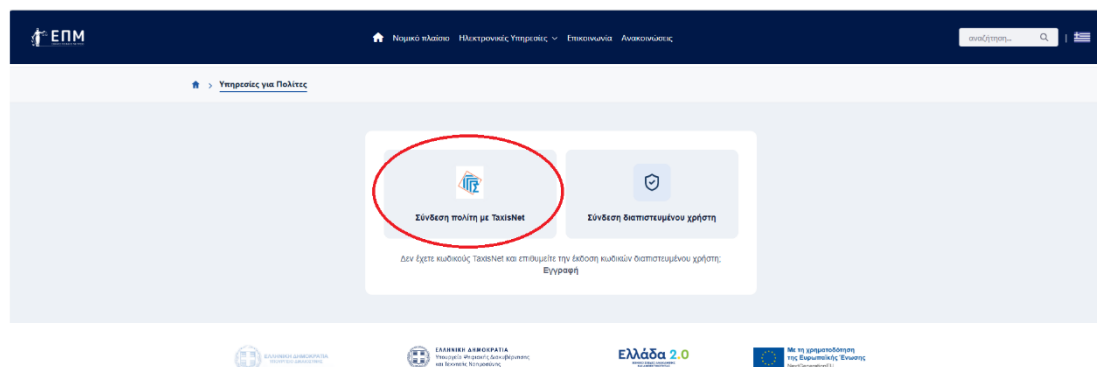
ΕΠΜ

Νομικό πλαίσιο Ηλεκτρονικές Υπηρεσίες Επικοινωνία Ανακοινώσεις

αναζήτηση...

Υπηρεσίες για Πολίτες

Σύνδεση πολίτη με TaxisNet

Σύνδεση διαπιστευμένου χρήστη

Δεν έχετε κωδικούς TaxisNet και επιθυμείτε την έκδοση κωδικών διαπιστευμένου χρήστη; Εγγραφή

ΕΛΛΗΝΙΚΗ ΔΗΜΟΚΡΑΤΙΑ

ΕΛΛΗΝΙΚΗ ΔΗΜΟΚΡΑΤΙΑ Υπουργείο Ψηφιακής Διακυβέρνησης και Τεχνικής Νοημοσύνης

Ελλάδα 2.0

Με τη χρηματοδότηση της Ευρωπαϊκής Ένωσης NextGenerationEU